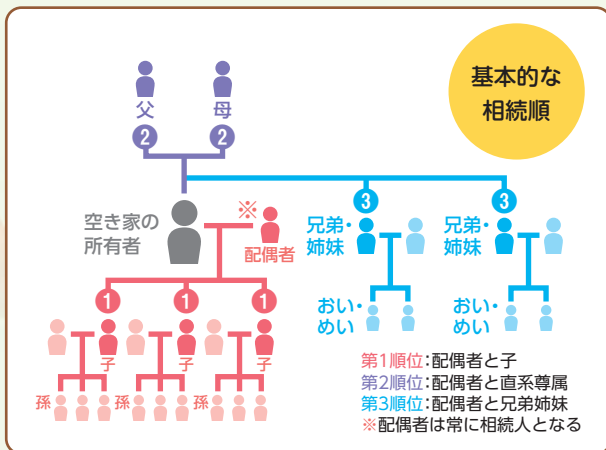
基本的な相続順

父 母
2 2

空き家の所有者

※ 配偶者

3 兄弟・姉妹
3 兄弟・姉妹

おい・めい
おい・めい

1 1 1

子 子 子

孫 孫 孫

第1順位:配偶者と子
第2順位:配偶者と直系尊属
第3順位:配偶者と兄弟姉妹
※配偶者は常に相続人となる